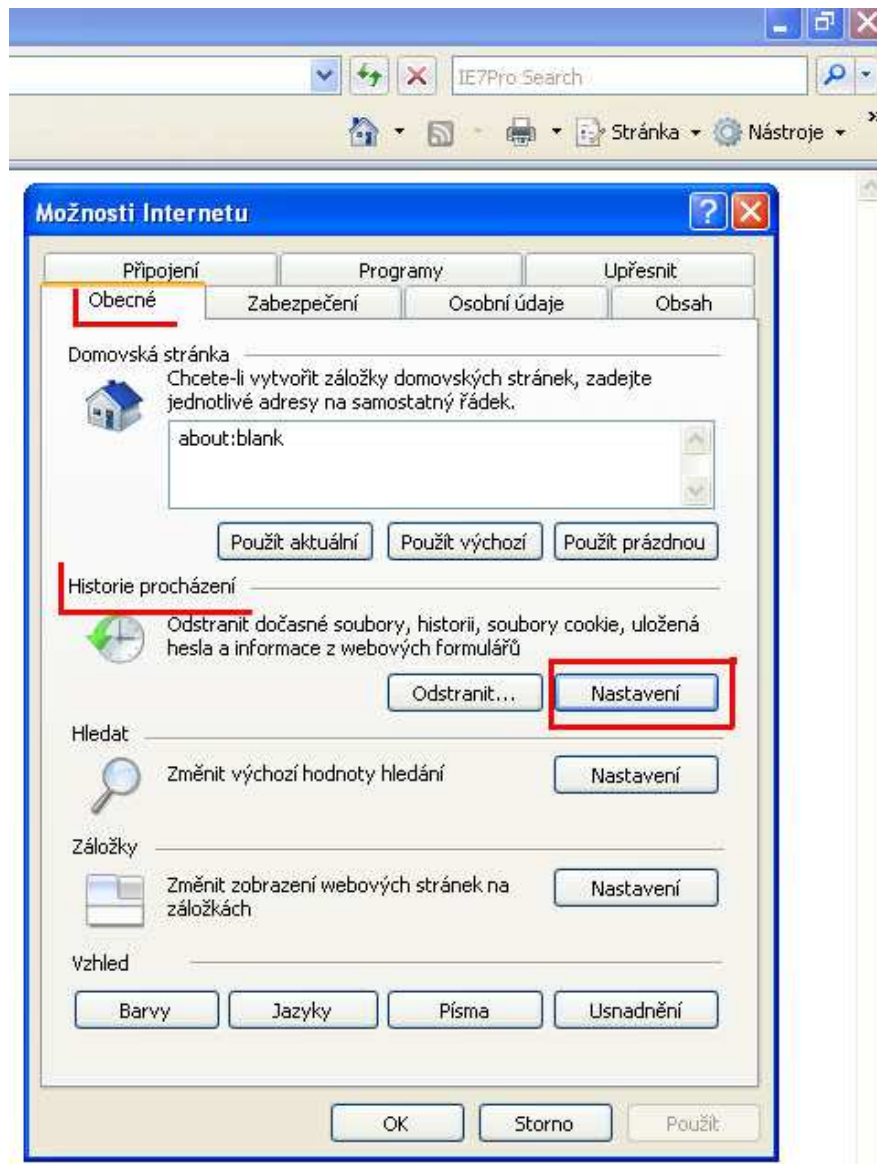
IE7Pro Search

Stránka ▾ Nástroje ▾

Možnosti Internetu

Připojení | Programy | Upřesnit

Obecné | Zabezpečení | Osobní údaje | Obsah

Domovská stránka

Chcete-li vytvořit záložky domovských stránek, zadejte jednotlivé adresy na samostatný řádek.

about:blank

Použít aktuální | Použít výchozí | Použít prázdnou

Historie procházení

Odstranit dočasné soubory, historii, soubory cookie, uložená hesla a informace z webových formulářů

Odstranit... | Nastavení

Hledat

Změnit výchozí hodnoty hledání

Nastavení

Záložky

Změnit zobrazení webových stránek na záložkách

Nastavení

Vzhled

Barvy | Jazyky | Písma | Usnadnění

OK | Storno | Použít